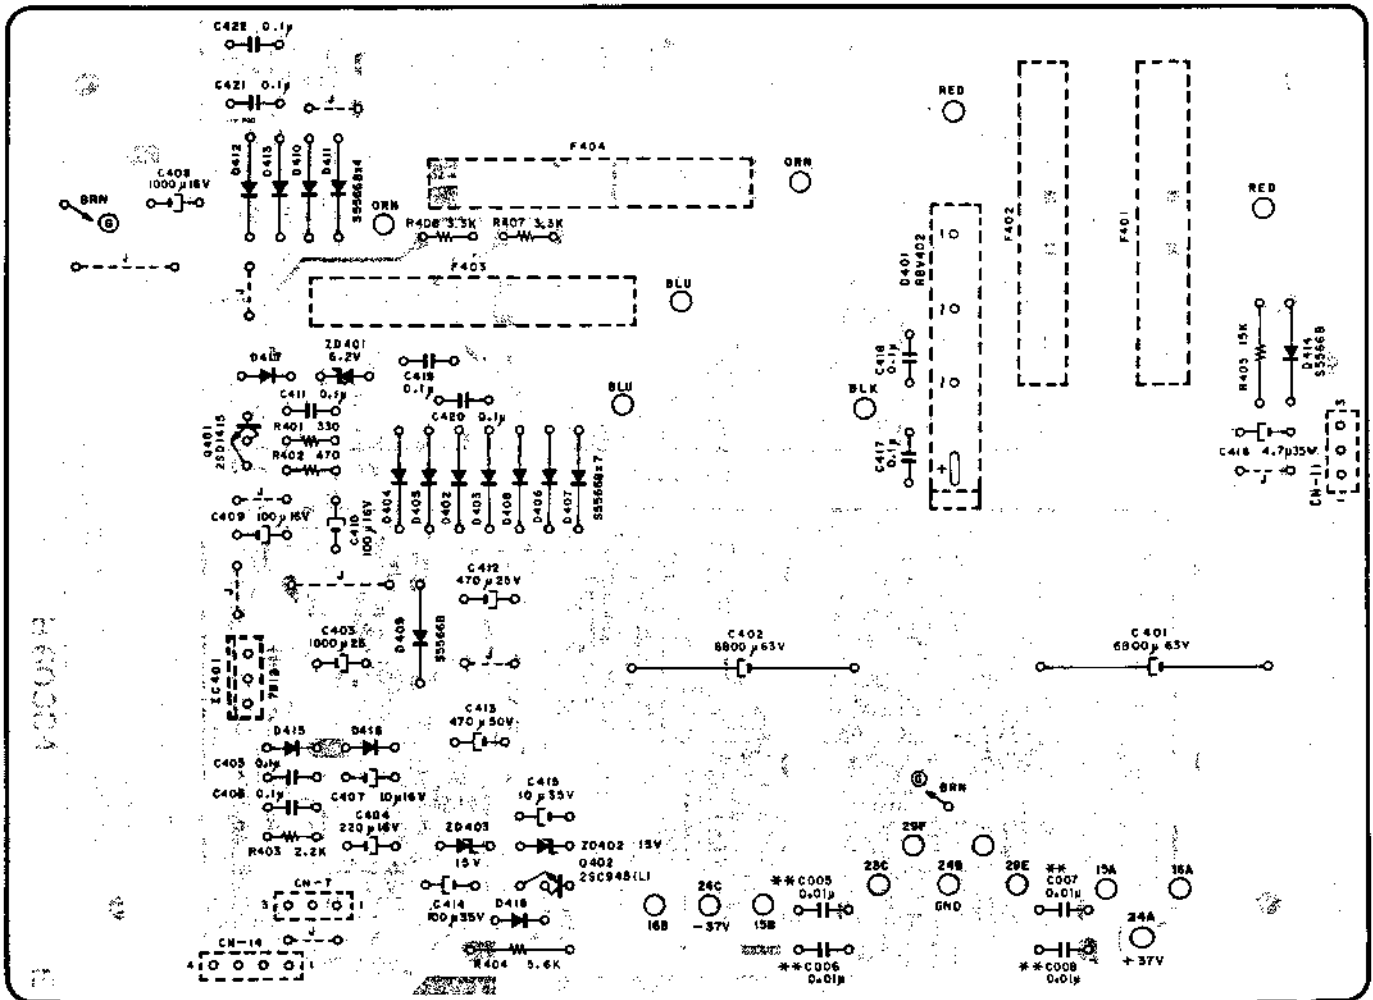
C422 0.1μ
C421 0.1μ
J
D412 D413 D410 D411 S5566Bx4
C408 1000μ16V
BRN
ORN
F404
ORN
R406 3.3K R407 3.3K
J
J
F403
BLU
RED
RED
F402
F401
D401 RBV402
1 0
2 0
3 0
+
C418 0.1μ
C417 0.1μ
BLK
R405 15K
D414 S5566B
C416 4.7μ35V
J
CN-11
D417
ZD401 6.2V
C419 0.1μ
C411 0.1μ
C420 0.1μ
BLU
Q401 2SD1415
R401 330
R402 470
J
C409 100μ16V
C410 100μ16V
D404 D405 D402 D403 D408 D406 D407 S5566Bx7
J
C412 470μ25V
J
C403 1000μ25
D409 S5566B
J
IC401 7818
C402 6800μ63V
C401 6800μ63V
C413 470μ50V
D415 D416
C405 0.1μ
C406 0.1μ
C407 10μ16V
C415 10μ35V
BRN
R403 2.2K
C404 220μ16V
ZD403 15V
ZD402 15V
Q402 2SC945(L)
29F
28C
24B GND
29E
**C007 0.01μ
15A
16A
CN-7
C414 100μ35V
D418
16B
24C -37V
15B
**C005 0.01μ
24A +37V
CN-14
J
R404 5.6K
**C006 0.01μ
**C008 0.01μ